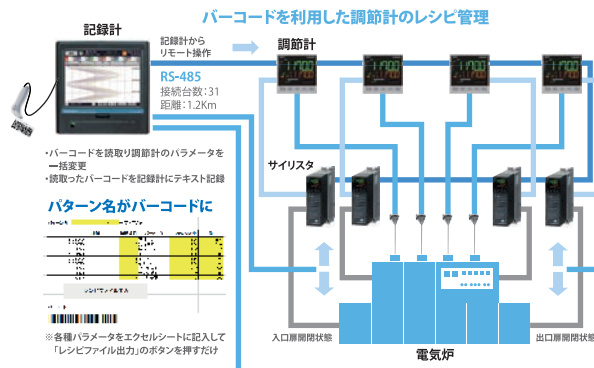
バーコードを利用した調節計のレシピ管理

記録計

記録計から
リモート操作

調節計

RS-485
接続台数：31
距離：1.2Km

・バーコードを読取り調節計のパラメータを一括変更
・読取ったバーコードを記録計にテキスト記録

サイリスタ

パターン名がバーコードに

※各種パラメータをエクセルシートに記入して「レシピファイル出力」のボタンを押すだけ

入口扉開閉状態

電気炉

出口扉開閉状態